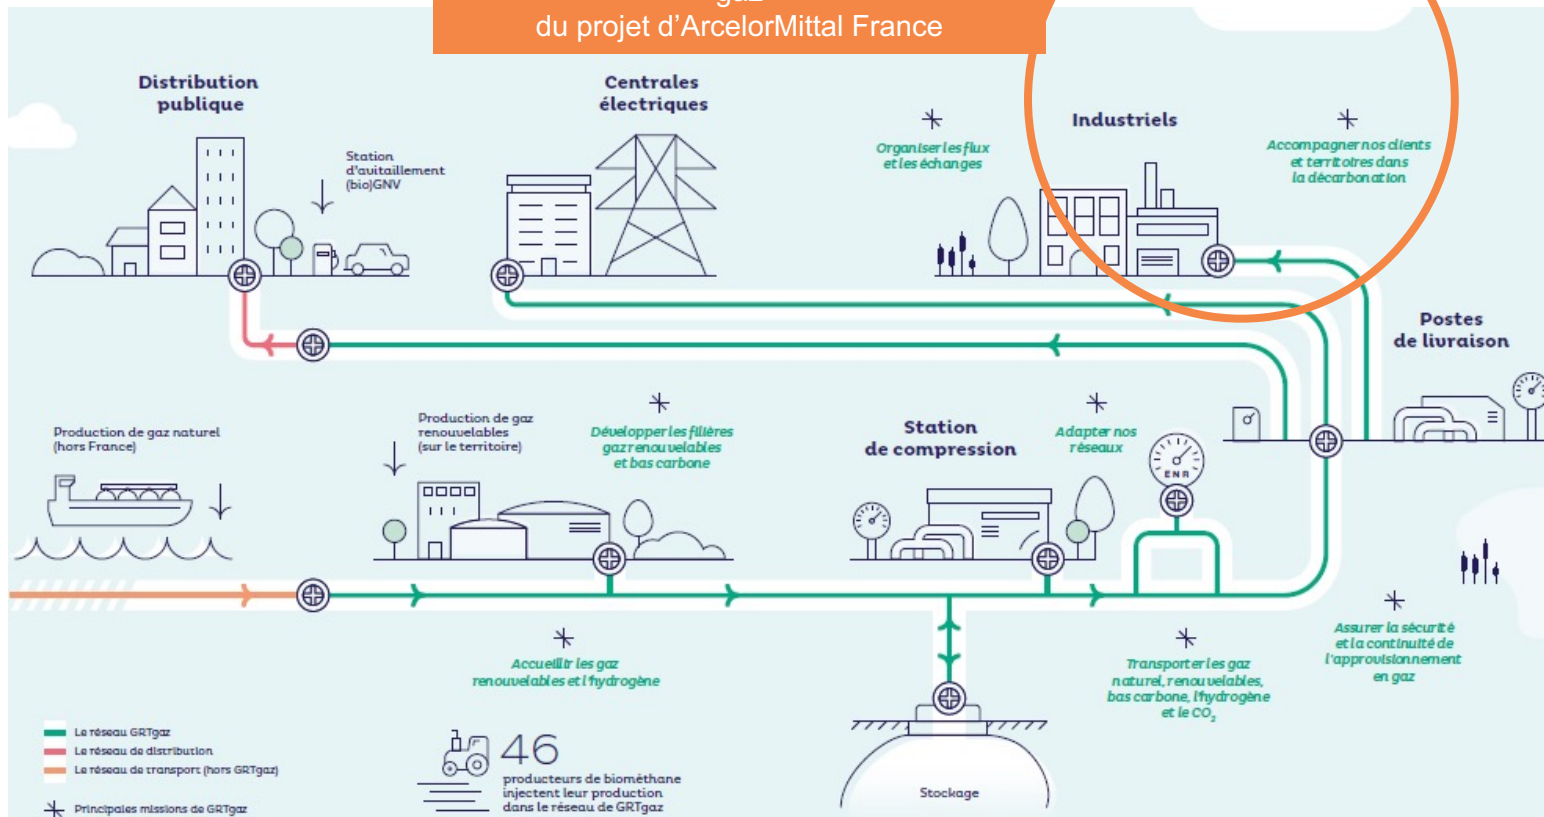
du projet d'ArcelorMittal France

Distribution publique

Station d'avitaillement (bio)GNV

Centrales électriques

Organiser les flux et les échanges

Industriels

Accompagner nos clients et territoires dans la décarbonation

Postes de livraison

Production de gaz naturel (hors France)

Production de gaz renouvelables (sur le territoire)

Développer les filières gaz renouvelables et bas carbone

Station de compression

Adapter nos réseaux

ENR

Accueillir les gaz renouvelables et l'hydrogène

Transporter les gaz naturel, renouvelables, bas carbone, l'hydrogène et le $CO_2$

Assurer la sécurité et la continuité de l'approvisionnement en gaz

Le réseau GRTgaz
Le réseau de distribution
Le réseau de transport (hors GRTgaz)
Principales missions de GRTgaz

46
producteurs de biométhane injectent leur production dans le réseau de GRTgaz

Stockage